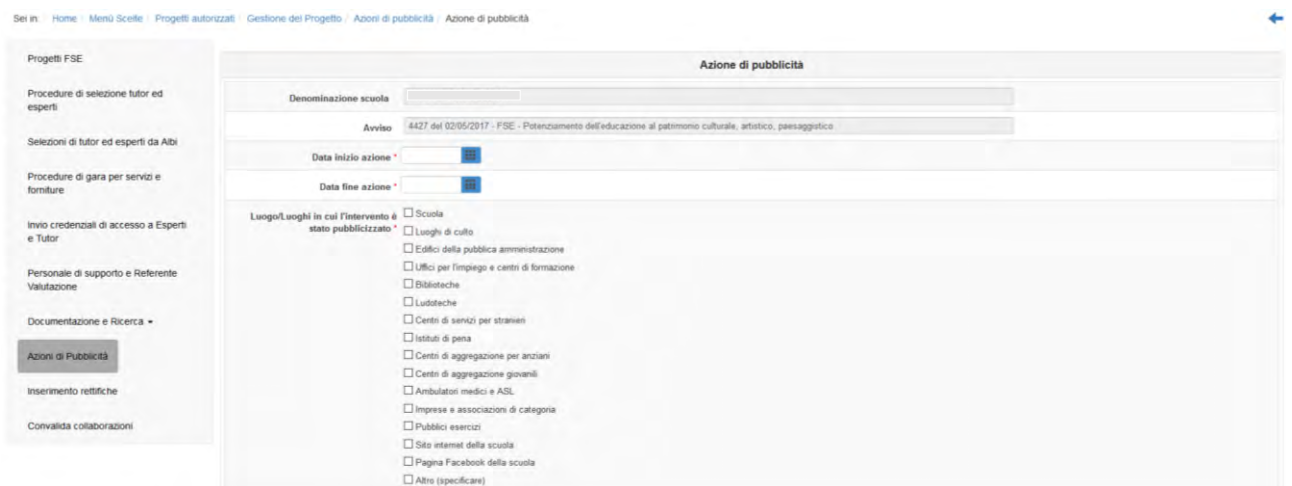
Sei in / Home / Menù Scelte / Progetti autorizzati / Gestione del Progetto / Azioni di pubblicità / Azione di pubblicità

Progetti FSE

Procedure di selezione tutor ed esperti

Selezioni di tutor ed esperti da Albi

Procedure di gara per servizi e forniture

Invio credenziali di accesso a Esperti e Tutor

Personale di supporto e Referente Valutazione

Documentazione e Ricerca

Azioni di Pubblicità

Inserimento rettifiche

Convalida collaborazioni

Azione di pubblicità

Denominazione scuola

Avviso 4427 del 02/05/2017 - FSE - Potenziamento dell'educazione al patrimonio culturale, artistico, paesaggistico

Data inizio azione *

Data fine azione *

Luogo/Luoghi in cui l'intervento è stato pubblicizzato *

Scuola
Luoghi di culto
Edifici della pubblica amministrazione
Uffici per l'impiego e centri di formazione
Biblioteche
Ludoteche
Centri di servizi per stranieri
Istituti di pena
Centri di aggregazione per anziani
Centri di aggregazione giovanili
Ambulatori medici e ASL
Imprese e associazioni di categoria
Pubblici esercizi
Sito internet della scuola
Pagina Facebook della scuola
Altro (specificare)